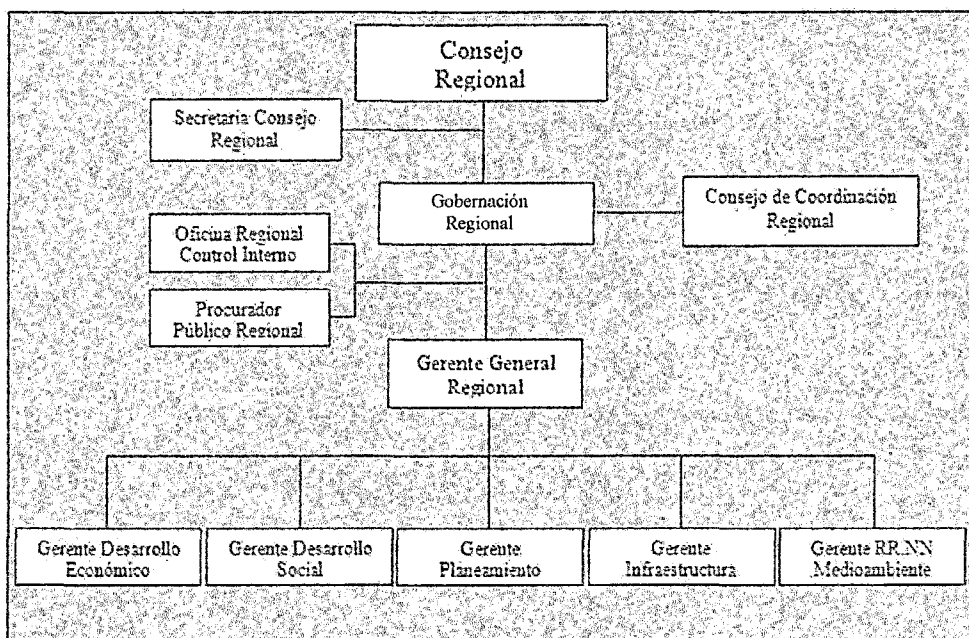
Consejo Regional

Secretaria Consejo Regional

Gobernación Regional

Consejo de Coordinación Regional

Oficina Regional Control Interno

Procurador Público Regional

Gerente General Regional

Gerente Desarrollo Económico

Gerente Desarrollo Social

Gerente Planeamiento

Gerente Infraestructura

Gerente RR.NN Medioambiente